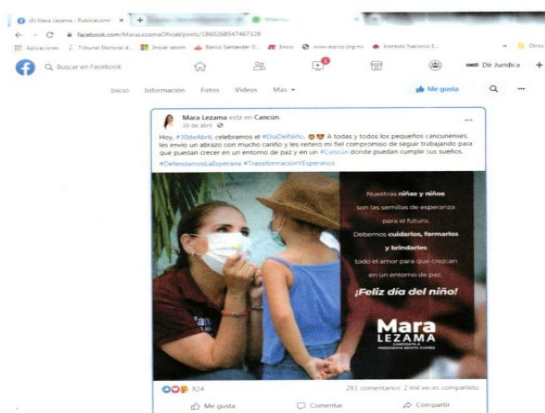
(8) Mara Lezama - Publicacion ×

facebook.com/MaraLezamaOficial/posts/1860268547467328

Aplicaciones  Tribunal Electoral d...  Iniciar sesión  Banco Santander O...  Inicio  www.ieqroo.org.mx  Instituto Nacional E...  Otros

Buscar en Facebook

Dir Juridica

Inicio  Información  Fotos  Videos  Más

Me gusta

Mara Lezama está en Cancún.
30 de abril

Hoy, #30deAbril, celebramos el #DíaDelNiño. A todas y todos los pequeños cancunenses, les envío un abrazo con mucho cariño y les reitero mi fiel compromiso de seguir trabajando para que puedan crecer en un entorno de paz y en un #Cancún donde puedan cumplir sus sueños.

#DefendamosLaEsperanza #TransformaciónYEsperanza

Nuestras niñas y niños son las semillas de esperanza para el futuro. Debemos cuidarlos, formarlos y brindarles todo el amor para que crezcan en un entorno de paz.

¡Feliz día del niño!

Mara LEZAMA
CANDIDATA A PRESIDENTA MUNICIPAL

824

281 comentarios 2 mil veces compartido

Me gusta  Comentar  Compartir